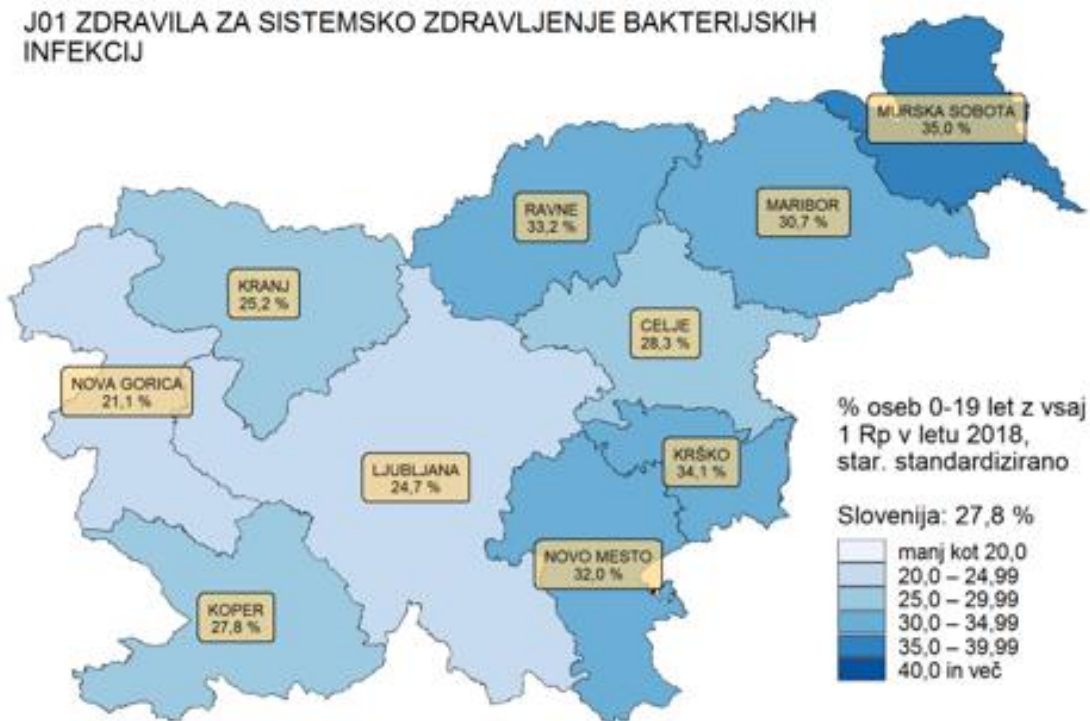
J01 ZDRAVILA ZA SISTEMSKO ZDRAVLJENJE BAKTERIJSKIH INFEKCIJ

MURSKA SOBOTA
35,0 %

RAVNE
33,2 %

MARIBOR
30,7 %

KRANJ
25,2 %

CELJE
28,3 %

NOVA GORICA
21,1 %

LJUBLJANA
24,7 %

KRŠKO
34,1 %

NOVO MESTO
32,0 %

KOPER
27,8 %

% oseb 0-19 let z vsaj 1 Rp v letu 2018, star. standardizirano

Slovenija: 27,8 %

manj kot 20,0
20,0 – 24,99
25,0 – 29,99
30,0 – 34,99
35,0 – 39,99
40,0 in več